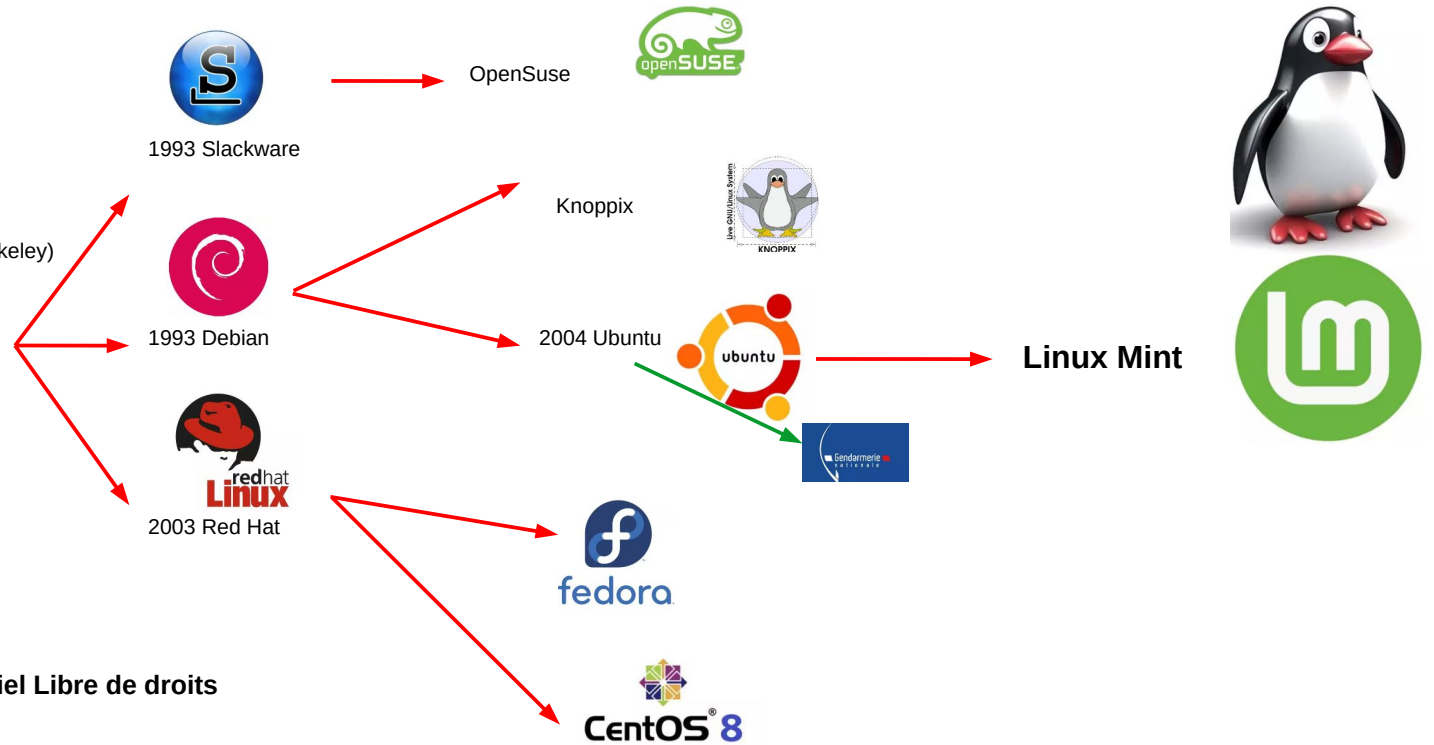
keley)

1993 Slackware

OpenSuse

openSUSE

Knoppix

Live GNU/Linux System

KNOPPIX

1993 Debian

2004 Ubuntu

ubuntu

Linux Mint

Gendarmerie nationale

redhat Linux

2003 Red Hat

fedora

iel Libre de droits

CentOS 8